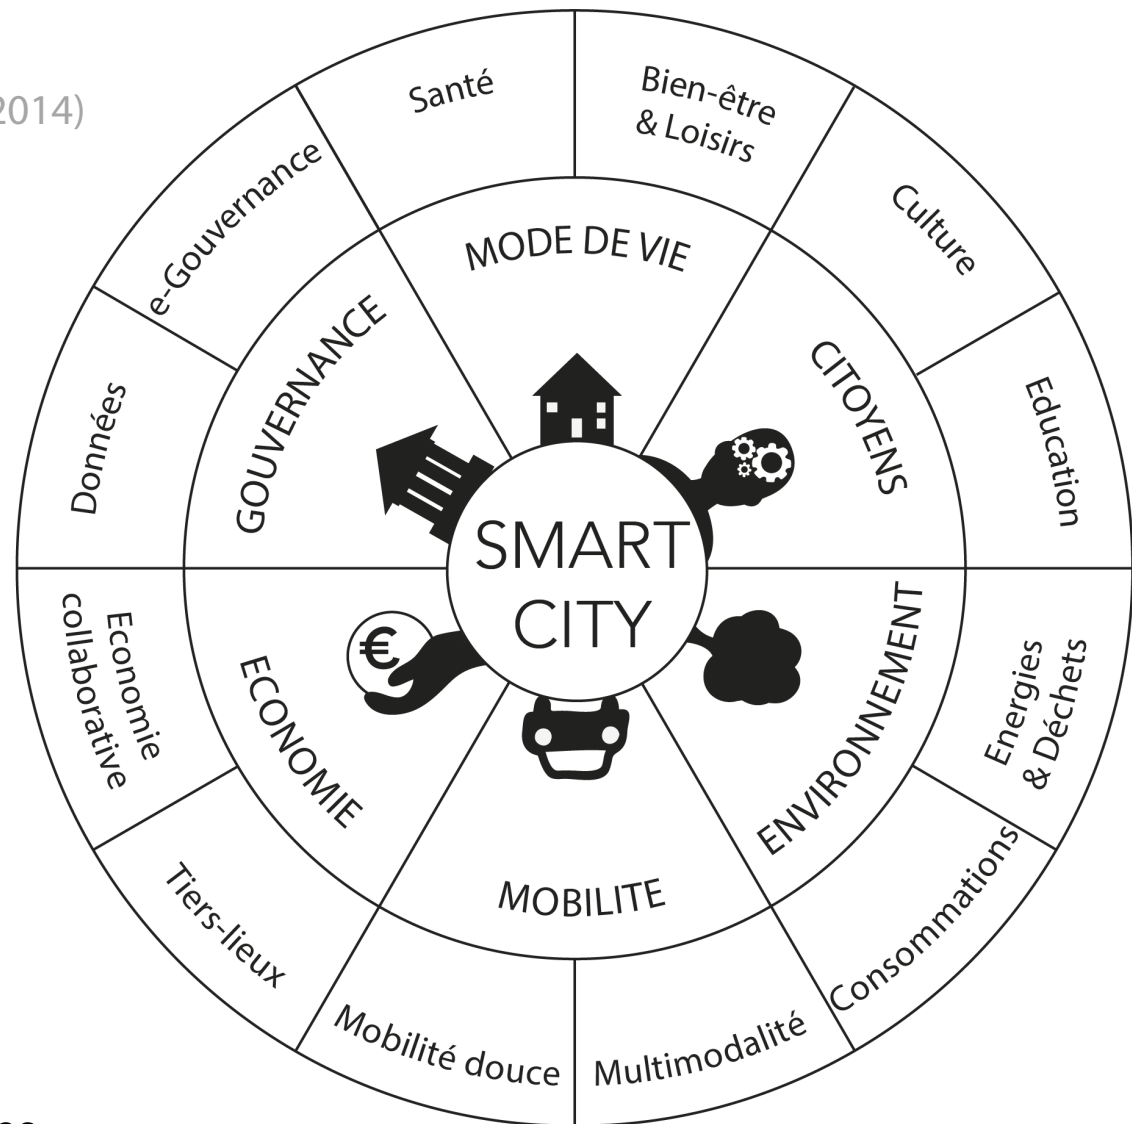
2014)

Santé

Bien-être & Loisirs

Culture

Education

Energies & Déchets

Consommations

Multimodalité

Mobilité douce

Tiers-lieux

Economie collaborative

Données

e-Gouvernance

MODE DE VIE

CITOYENS

ENVIRONNEMENT

MOBILITE

ECONOMIE

GOUVERNANCE

€

SMART CITY